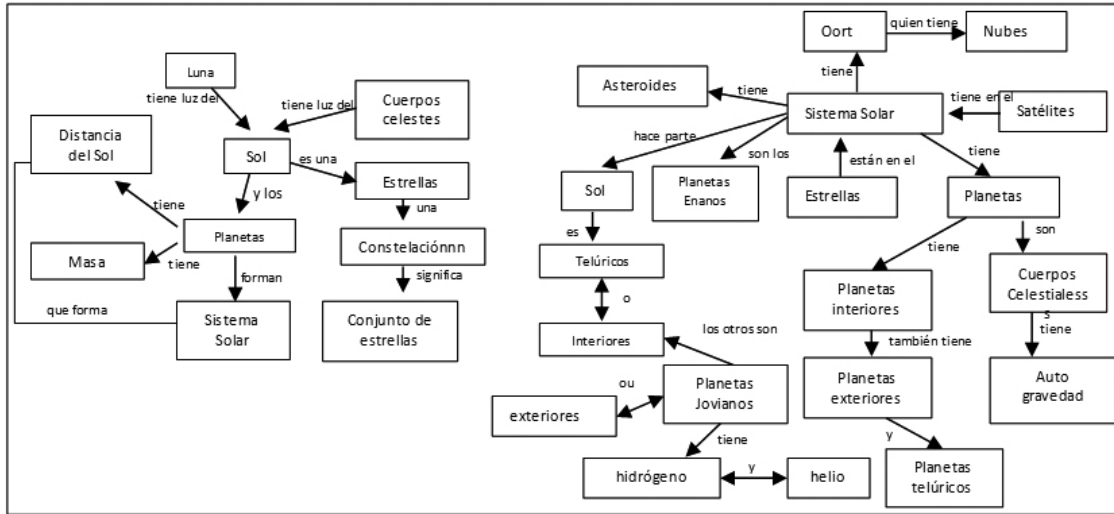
Luna
tiene luz del
tiene luz del
Cuerpos celestes
Distancia del Sol
Sol
es una
Estrellas
una
Constelaciónnn
significa
Conjunto de estrellas
y los
tiene
Planetas
Masa
tiene
forman
que forma
Sistema Solar

Oort
quien tiene
Nubes
tiene
Asteroides
tiene
Sistema Solar
tiene en el
Satélites
hace parte
son los
están en el
tiene
Sol
Planetas Enanos
Estrellas
Planetas
es
Telúricos
o
Interiores
tiene
son
Planetas interiores
Cuerpos Celestialess
s
tiene
también tiene
los otros son
Planetas exteriores
Auto gravedad
ou
Planetas Jovianos
exteriores
tiene
y
hidrógeno
y
helio
Planetas telúricos